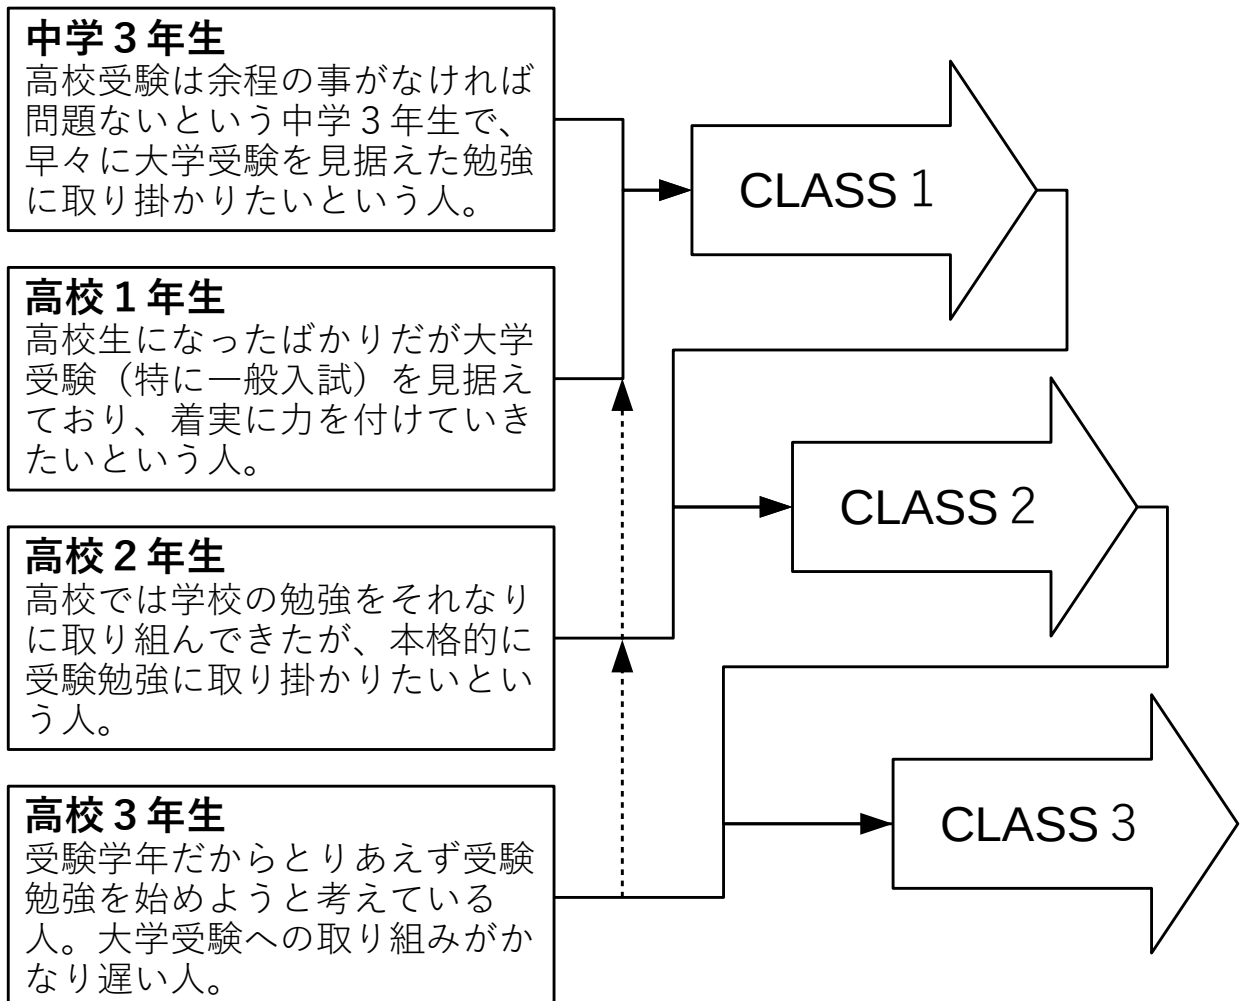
中学３年生
高校受験は余程の事がなければ問題ないという中学３年生で、早々に大学受験を見据えた勉強に取り掛かりたいという人。

高校１年生
高校生になったばかりだが大学受験（特に一般入試）を見据えており、着実に力を付けていきたいという人。

高校２年生
高校では学校の勉強をそれなりに取り組んできたが、本格的に受験勉強に取り掛かりたいという人。

高校３年生
受験学年だからとりあえず受験勉強を始めようと考えている人。大学受験への取り組みがかなり遅い人。

CLASS 1

CLASS 2

CLASS 3